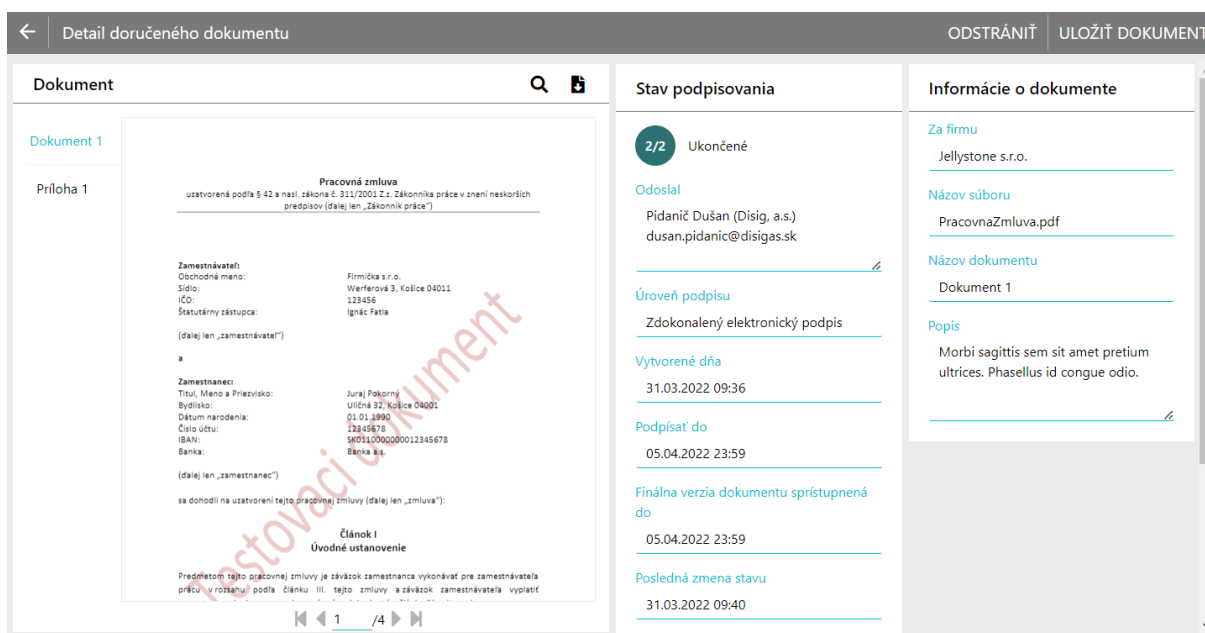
Detail doručeného dokumentu

ODSTRÁNIŤ   ULOŽIŤ DOKUMENT

Dokument

Dokument 1

Príloha 1

Pracovná zmluva
uzatvorená podľa § 42 a nasl. zákona č. 311/2001 Z.z. Zákonníka práce v znení neskorších predpisov (ďalej len „Zákonník práce")

Zamestnávateľ:
Obchodné meno: Firmička s.r.o.
Sídlo: Werferová 3, Košice 04011
IČO: 123456
Štatutárny zástupca: Ignác Fatla

(ďalej len „zamestnávateľ")

a

Zamestnanec:
Titul, Meno a Priezvisko: Juraj Pokorný
Bydlisko: Uličná 32, Košice 04001
Dátum narodenia: 01.01.1990
Číslo účtu: 12345678
IBAN: SK0110000000012345678
Banka: Banka a.s.

(ďalej len „zamestnanec")

sa dohodli na uzatvorení tejto pracovnej zmluvy (ďalej len „zmluva"):

Článok I
Úvodné ustanovenie

Predmetom tejto pracovnej zmluvy je záväzok zamestnanca vykonávať pre zamestnávateľa prácu v rozsahu podľa článku III. tejto zmluvy a záväzok zamestnávateľa vyplatiť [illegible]

Testovací dokument

1 /4

Stav podpisovania

2/2 Ukončené

Odoslal
Pidanič Dušan (Disig, a.s.)
dusan.pidanic@disigas.sk

Úroveň podpisu
Zdokonalený elektronický podpis

Vytvorené dňa
31.03.2022 09:36

Podpísať do
05.04.2022 23:59

Finálna verzia dokumentu sprístupnená do
05.04.2022 23:59

Posledná zmena stavu
31.03.2022 09:40

Informácie o dokumente

Za firmu
Jellystone s.r.o.

Názov súboru
PracovnaZmluva.pdf

Názov dokumentu
Dokument 1

Popis
Morbi sagittis sem sit amet pretium ultrices. Phasellus id congue odio.